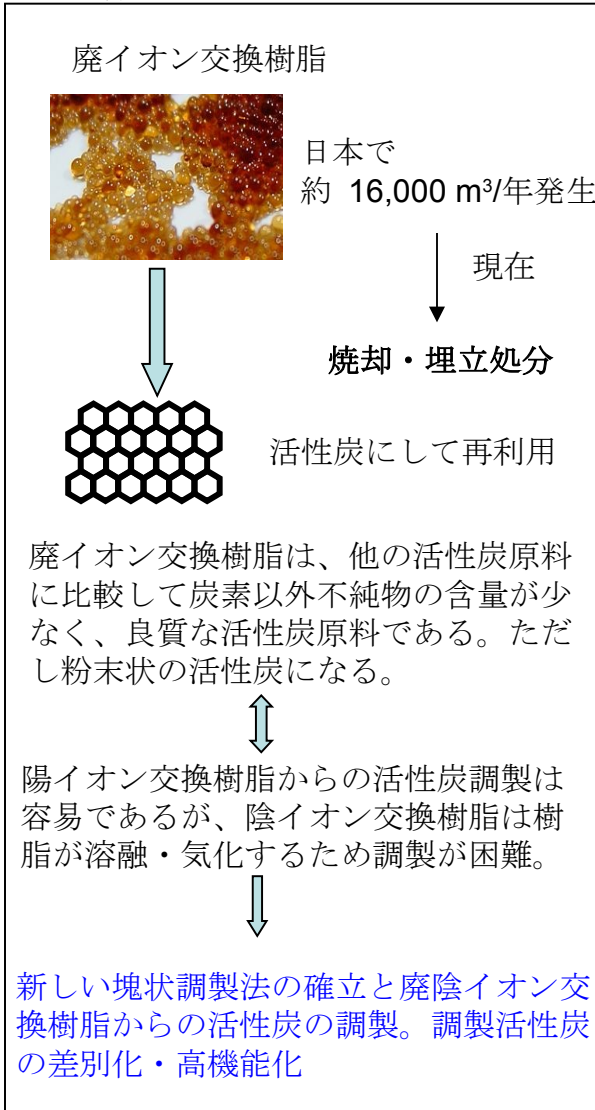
廃イオン交換樹脂

日本で
約 16,000 m³/年発生

現在

焼却・埋立処分

活性炭にして再利用

廃イオン交換樹脂は、他の活性炭原料に比較して炭素以外不純物の含量が少なく、良質な活性炭原料である。ただし粉末状の活性炭になる。

陽イオン交換樹脂からの活性炭調製は容易であるが、陰イオン交換樹脂は樹脂が溶融・気化するため調製が困難。

新しい塊状調製法の確立と廃陰イオン交換樹脂からの活性炭の調製。調製活性炭の差別化・高機能化